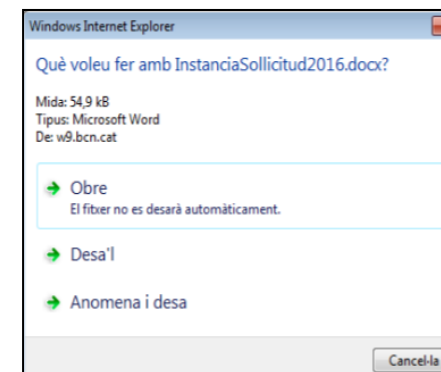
Windows Internet Explorer

Què voleu fer amb InstanciaSollicitud2016.docx?

Mida: 54,9 kB
Tipus: Microsoft Word
De: w9.bcn.cat

Obre
El fitxer no es desarà automàticament.

Desa'l

Anomena i desa

Cancel·la